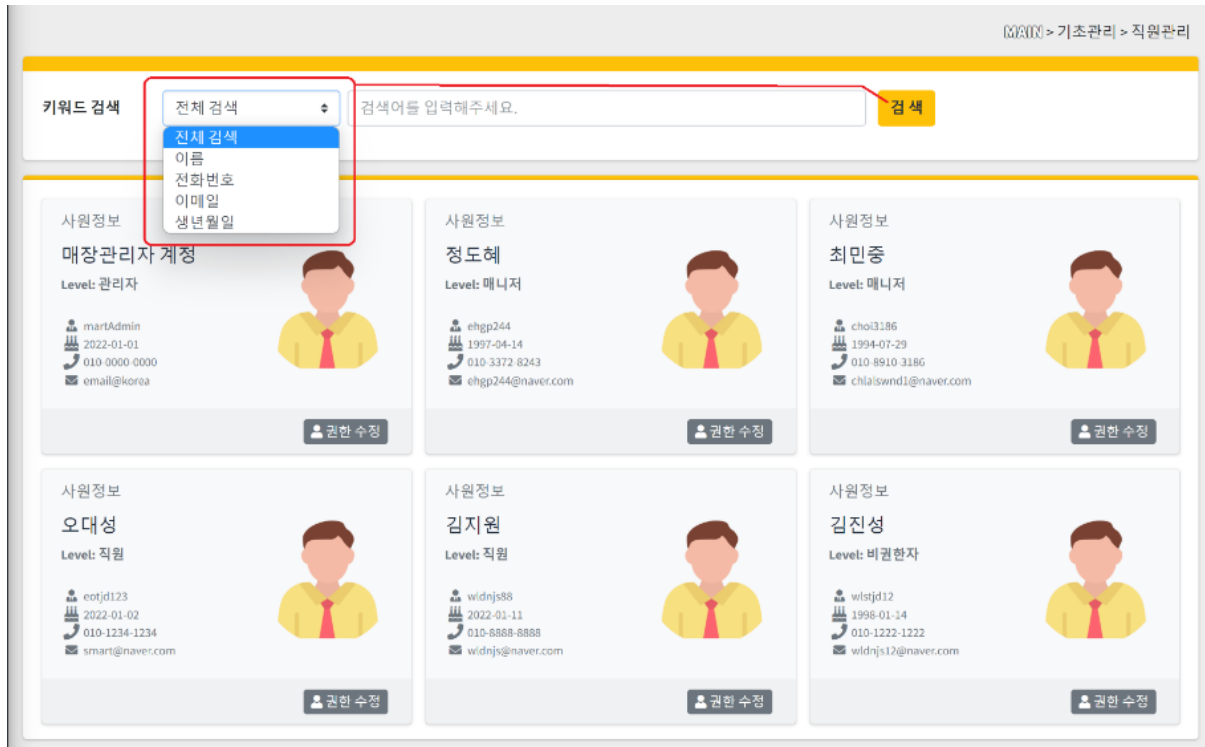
MAIN > 기초관리 > 직원관리

키워드 검색
전체 검색
전체 검색
이름
전화번호
이메일
생년월일
검색어를 입력해주세요.
검 색

사원정보
매장관리자 계정
Level: 관리자
martAdmin
2022-01-01
010-0000-0000
email@korea
권한 수정

사원정보
정도혜
Level: 매니저
ehgp244
1997-04-14
010-3372-8243
ehgp244@naver.com
권한 수정

사원정보
최민중
Level: 매니저
choi3186
1994-07-29
010-8910-3186
chlalswnd1@naver.com
권한 수정

사원정보
오대성
Level: 직원
eotjd123
2022-01-02
010-1234-1234
smart@naver.com
권한 수정

사원정보
김지원
Level: 직원
wldnjs88
2022-01-11
010-8888-8888
wldnjs@naver.com
권한 수정

사원정보
김진성
Level: 비권한자
wlstjd12
1998-01-14
010-1222-1222
wldnjs12@naver.com
권한 수정